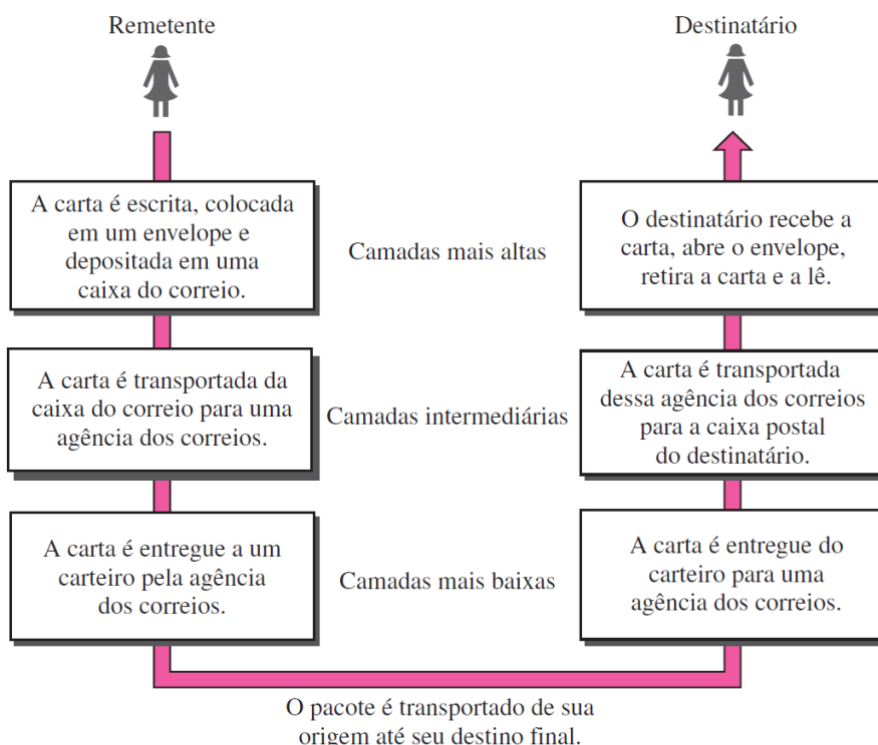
Remetente

Destinatário

A carta é escrita, colocada em um envelope e depositada em uma caixa do correio.

Camadas mais altas

O destinatário recebe a carta, abre o envelope, retira a carta e a lê.

A carta é transportada da caixa do correio para uma agência dos correios.

Camadas intermediárias

A carta é transportada dessa agência dos correios para a caixa postal do destinatário.

A carta é entregue a um carteiro pela agência dos correios.

Camadas mais baixas

A carta é entregue do carteiro para uma agência dos correios.

O pacote é transportado de sua origem até seu destino final.